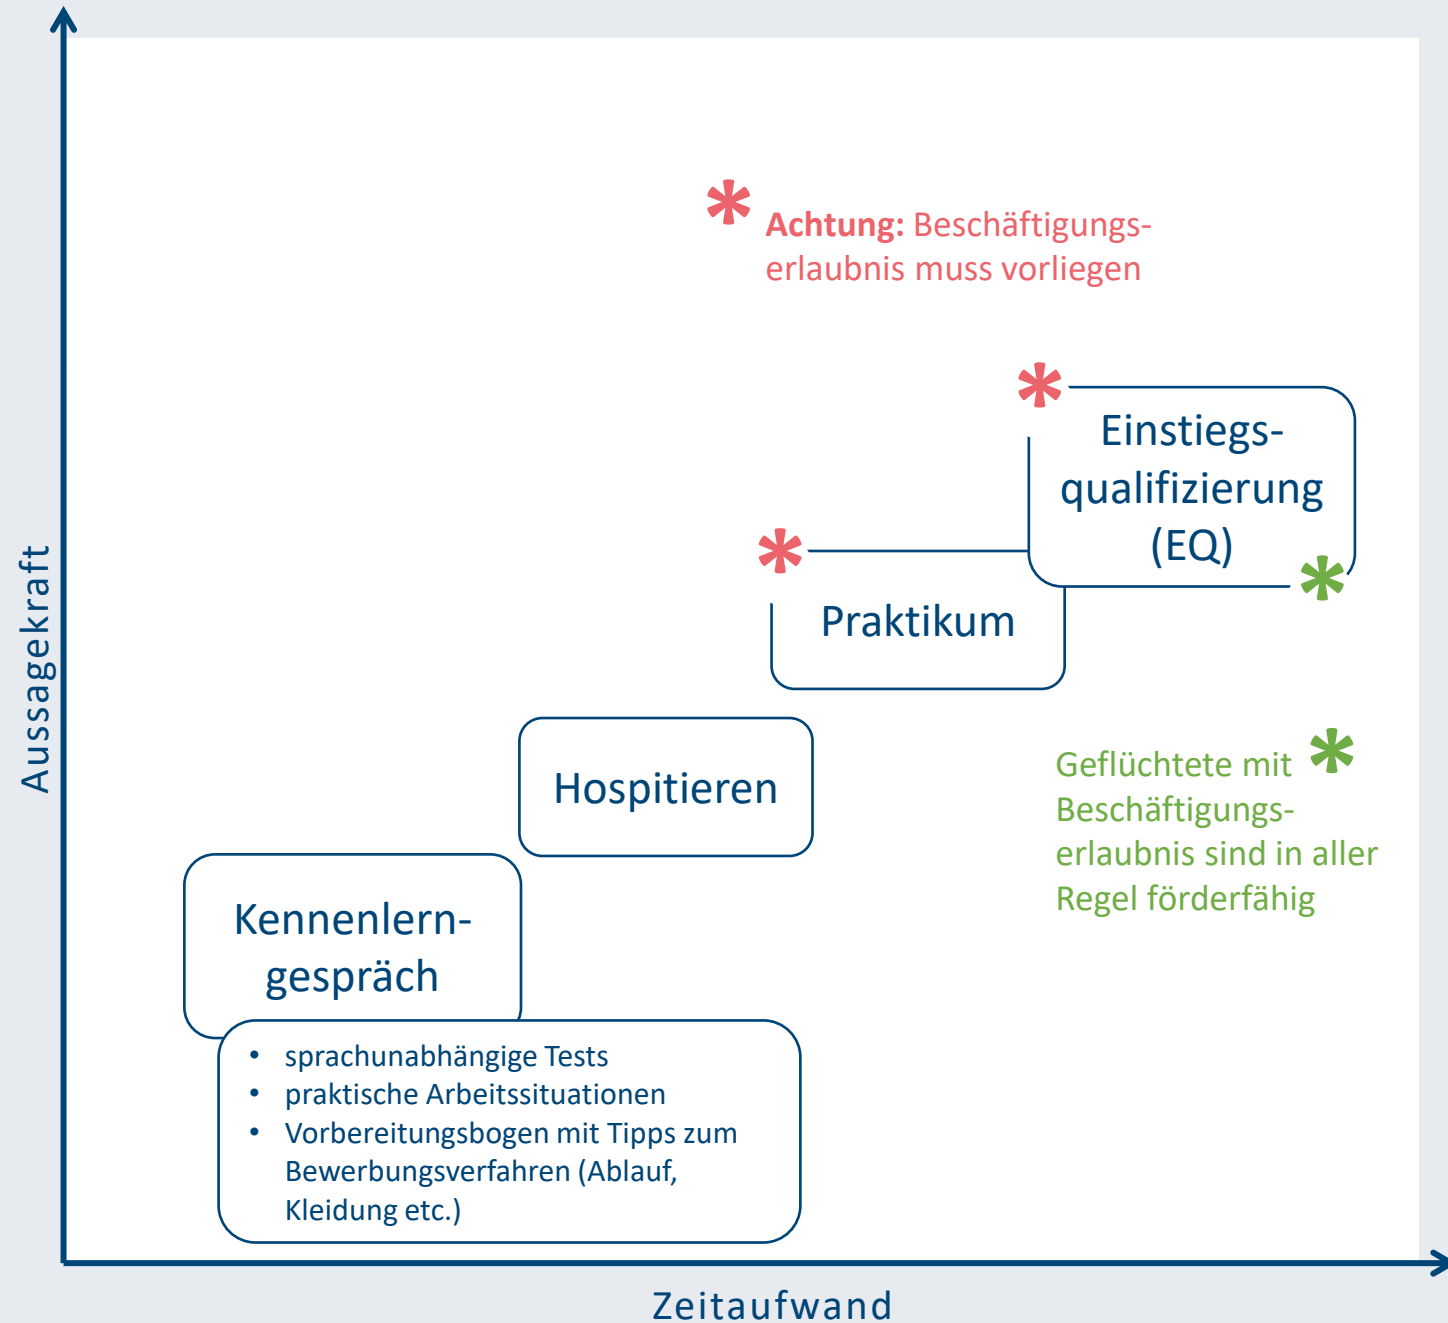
Aussagekraft

* Achtung: Beschäftigungserlaubnis muss vorliegen

* Einstiegsqualifizierung (EQ) *

* Praktikum

Hospitieren

Kennenlerngespräch

- sprachunabhängige Tests
- praktische Arbeitssituationen
- Vorbereitungsbogen mit Tipps zum Bewerbungsverfahren (Ablauf, Kleidung etc.)

Geflüchtete mit * Beschäftigungserlaubnis sind in aller Regel förderfähig

Zeitaufwand